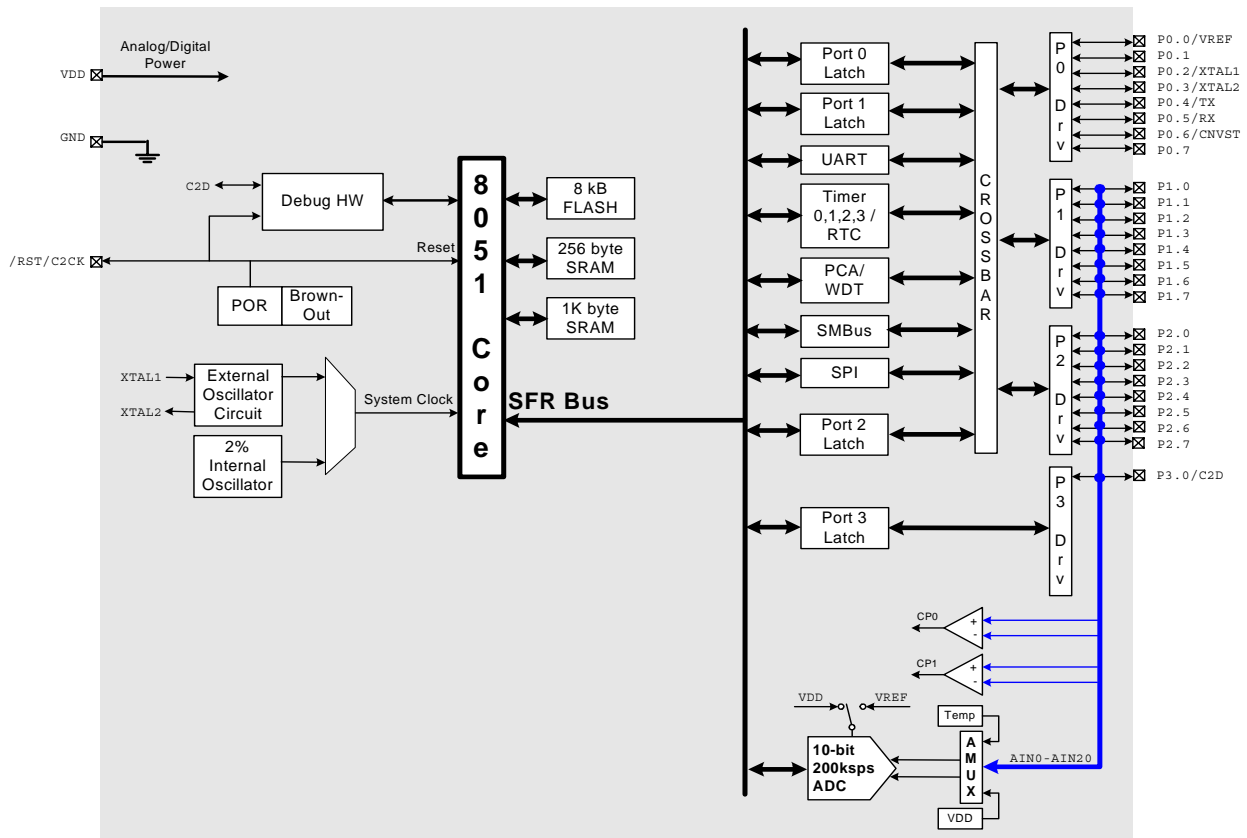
Analog/Digital Power

VDD

GND

C2D

Debug HW

/RST/C2CK

Reset

POR

Brown-Out

XTAL1

XTAL2

External Oscillator Circuit

2% Internal Oscillator

System Clock

8 0 5 1 C o r e

8 kB FLASH

256 byte SRAM

1K byte SRAM

SFR Bus

Port 0 Latch

Port 1 Latch

UART

Timer 0,1,2,3 / RTC

PCA/ WDT

SMBus

SPI

Port 2 Latch

Port 3 Latch

C R O S S B A R

P 0 D r v

P 1 D r v

P 2 D r v

P 3 D r v

P0.0/VREF
P0.1
P0.2/XTAL1
P0.3/XTAL2
P0.4/TX
P0.5/RX
P0.6/CNVST
P0.7

P1.0
P1.1
P1.2
P1.3
P1.4
P1.5
P1.6
P1.7

P2.0
P2.1
P2.2
P2.3
P2.4
P2.5
P2.6
P2.7

P3.0/C2D

CP0
+
-

CP1
+
-

VDD

VREF

Temp

10-bit 200ksps ADC

A M U X

AIN0-AIN20

VDD